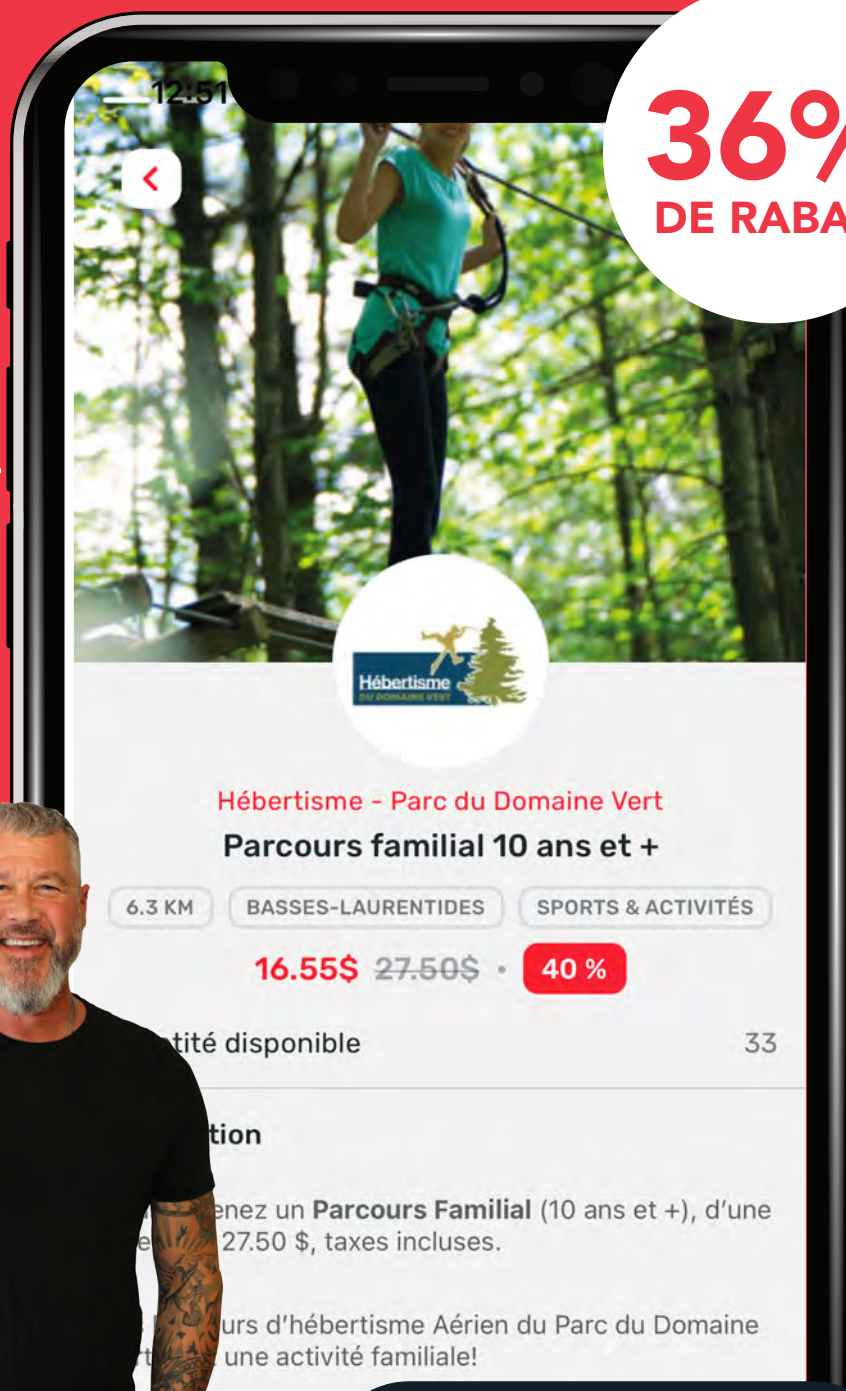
12:51

36%
DE RABA

Hébertisme
DU DOMAINE VERT

Hébertisme - Parc du Domaine Vert
Parcours familial 10 ans et +

6.3 KM
BASSES-LAURENTIDES
SPORTS & ACTIVITÉS

16.55$ 27.50$ · 40 %

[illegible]tité disponible 33

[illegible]tion

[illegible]enez un **Parcours Familial** (10 ans et +), d'une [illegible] 27.50 $, taxes incluses.

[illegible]urs d'hébertisme Aérien du Parc du Domaine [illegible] une activité familiale!